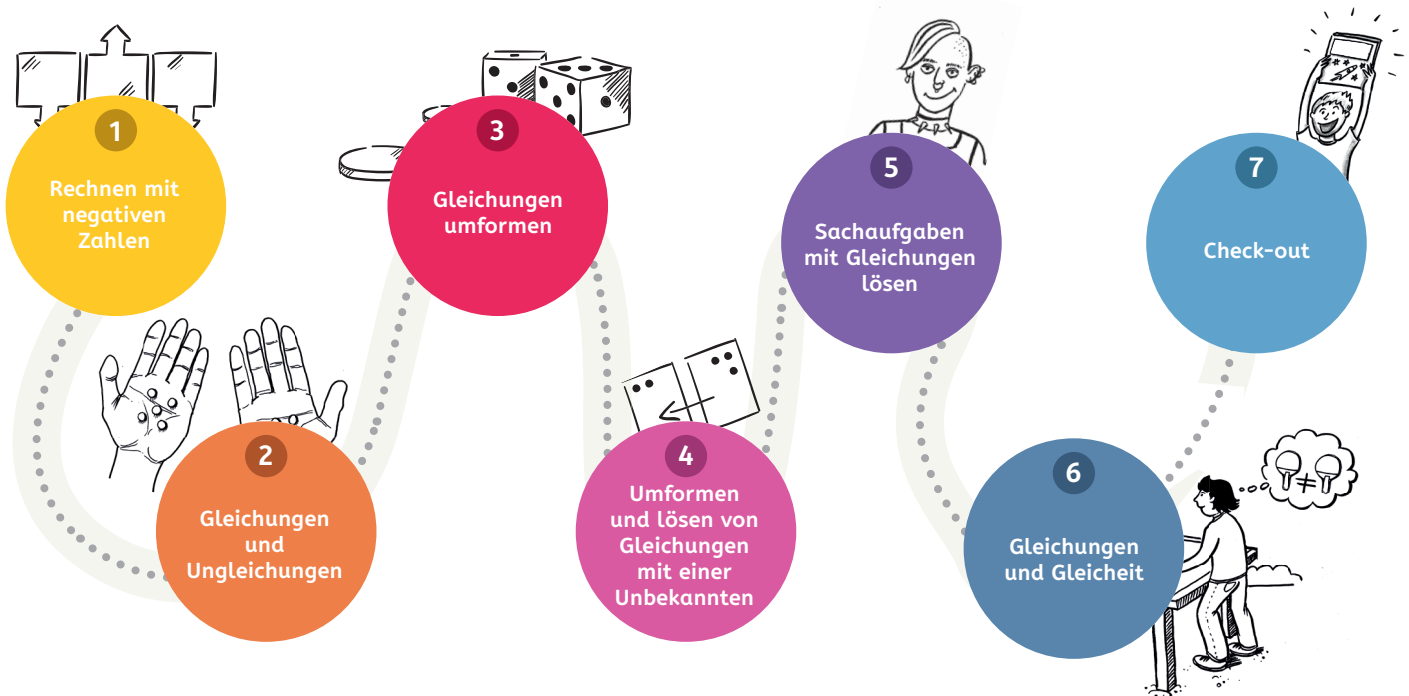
1
Rechnen mit negativen Zahlen

2
Gleichungen und Ungleichungen

3
Gleichungen umformen

4
Umformen und lösen von Gleichungen mit einer Unbekannten

5
Sachaufgaben mit Gleichungen lösen

6
Gleichungen und Gleicheit

7
Check-out